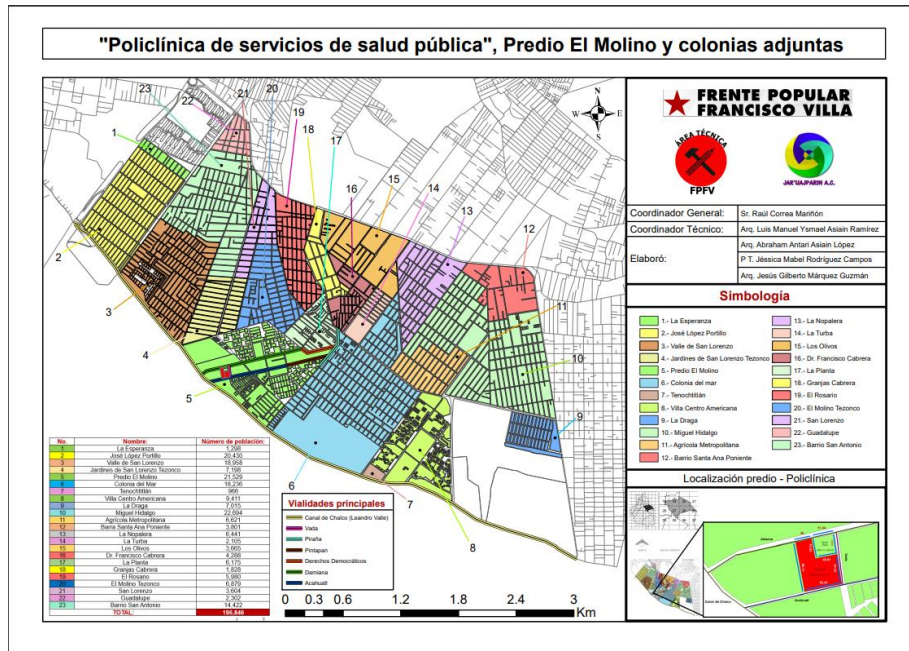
"Policlínica de servicios de salud pública", Predio El Molino y colonias adjuntas

FRENTE POPULAR FRANCISCO VILLA

ÁREA TÉCNICA FPFV

JAR'UAJPARIN A.C.

| | |
|---|---|
| Coordinador General: | Sr. Raúl Correa Mariñón |
| Coordinador Técnico: | Arq. Luis Manuel Ysmael Asiain Ramírez |
| Elaboró: | Arq. Abraham Antari Asiain López |
| | P T. Jéssica Mabel Rodríguez Campos |
| | Arq. Jesús Gilberto Márquez Guzmán |

Simbología

1.- La Esperanza
2.- José López Portillo
3.- Valle de San Lorenzo
4.- Jardines de San Lorenzo Tezonco
5.- Predio El Molino
6.- Colonia del mar
7.- Tenochtitlán
8.- Villa Centro Americana
9.- La Draga
10.- Miguel Hidalgo
11.- Agrícola Metropolitana
12.- Barrio Santa Ana Poniente
13.- La Nopalera
14.- La Turba
15.- Los Olivos
16.- Dr. Francisco Cabrera
17.- La Planta
18.- Granjas Cabrera
19.- El Rosario
20.- El Molino Tezonco
21.- San Lorenzo
22.- Guadalupe
23.- Barrio San Antonio

Localización predio - Policlínica

| No. | Nombre: | Número de población: |
|---|---|---|
| 1 | La Esperanza | 1,258 |
| 2 | José López Portillo | 20,430 |
| 3 | Valle de San Lorenzo | 18,958 |
| 4 | Jardines de San Lorenzo Tezonco | 7,198 |
| 5 | Predio El Molino | 21,529 |
| 6 | Colonia del Mar | 18,238 |
| 7 | Tenochtitlán | 966 |
| 8 | Villa Centro Americana | 9,411 |
| 9 | La Draga | 7,015 |
| 10 | Miguel Hidalgo | 22,694 |
| 11 | Agrícola Metropolitana | 6,621 |
| 12 | Barria Santa Ana Poniente | 3,801 |
| 13 | La Nopalera | 6,441 |
| 14 | La Turba | 2,105 |
| 15 | Los Olivos | 3,665 |
| 16 | Dr. Francisco Cabrera | 4,288 |
| 17 | La Planta | 6,175 |
| 18 | Granjas Cabrera | 1,828 |
| 19 | El Rosario | 5,980 |
| 20 | El Molino Tezonco | 6,879 |
| 21 | San Lorenzo | 3,604 |
| 22 | Guadalupe | 2,302 |
| 23 | Barrio San Antonio | 14,422 |
| | TOTAL: | 195,846 |

Vialidades principales
Canal de Chalco (Leandro Valle)
Vada
Piraña
Pintapan
Derechos Democráticos
Damiana
Acahualt

0 0.3 0.6 1.2 1.8 2.4 3 Km

1 2 3 4 5 6 7 8 9 10 11 12 13 14 15 16 17 18 19 20 21 22 23
N S E W